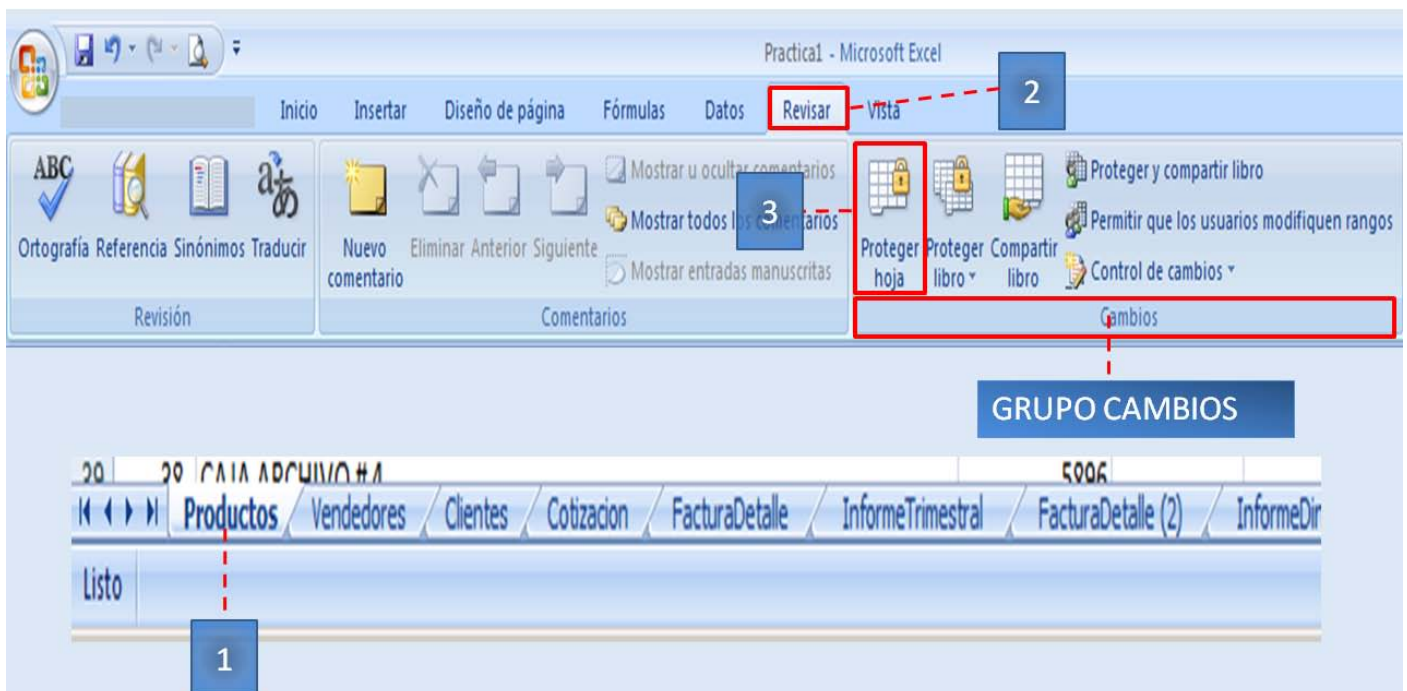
Practica1 - Microsoft Excel

Inicio Insertar Diseño de página Fórmulas Datos Revisar Vista

2

Ortografía Referencia Sinónimos Traducir

Revisión

Nuevo comentario Eliminar Anterior Siguiente

Mostrar u ocultar comentarios
Mostrar todos los comentarios
Mostrar entradas manuscritas

3

Comentarios

Proteger hoja Proteger libro Compartir libro

Proteger y compartir libro
Permitir que los usuarios modifiquen rangos
Control de cambios

Cambios

GRUPO CAMBIOS

29 28 CAJA ARCHIVO #4 5896

Productos Vendedores Clientes Cotizacion FacturaDetalle InformeTrimestral FacturaDetalle (2) InformeDi

Listo

1